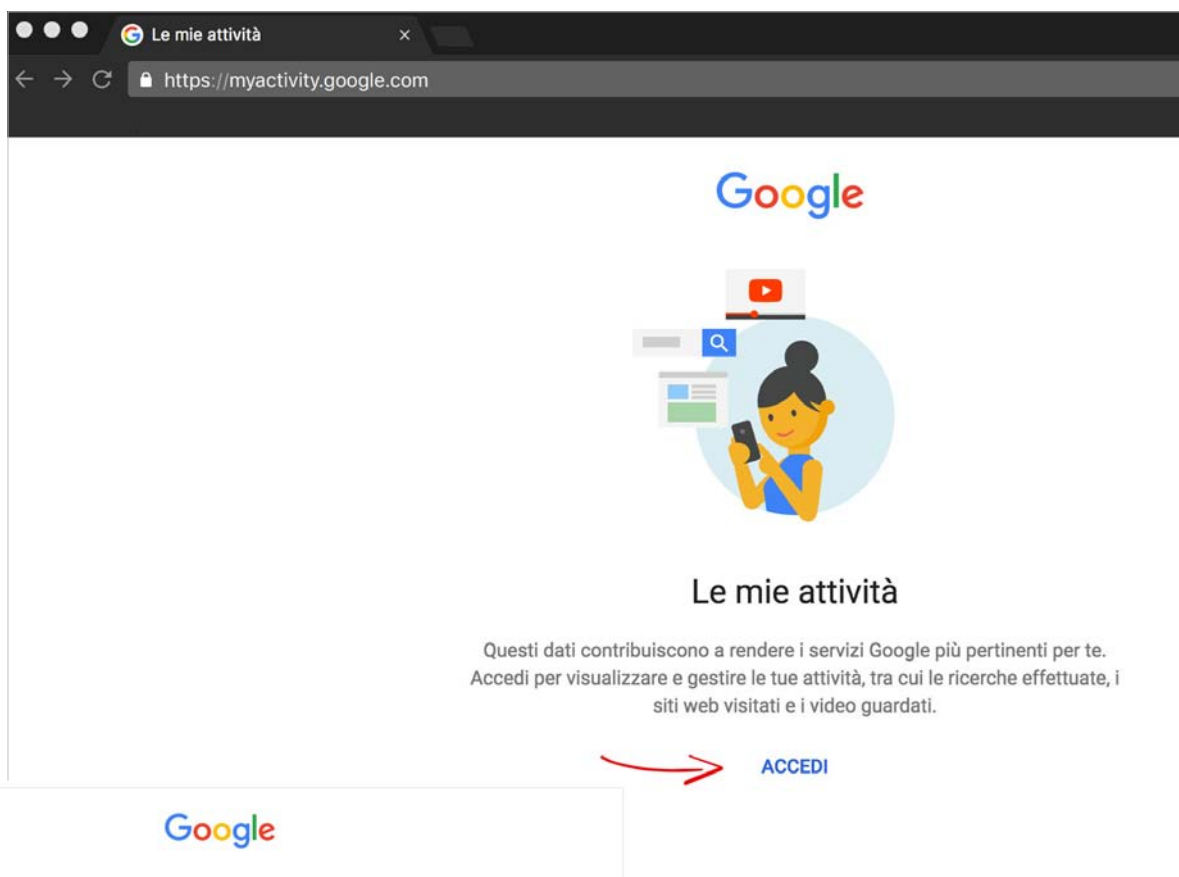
Le mie attività
×
https://myactivity.google.com

Google

Le mie attività

Questi dati contribuiscono a rendere i servizi Google più pertinenti per te. Accedi per visualizzare e gestire le tue attività, tra cui le ricerche effettuate, i siti web visitati e i video guardati.

ACCEDI

Google